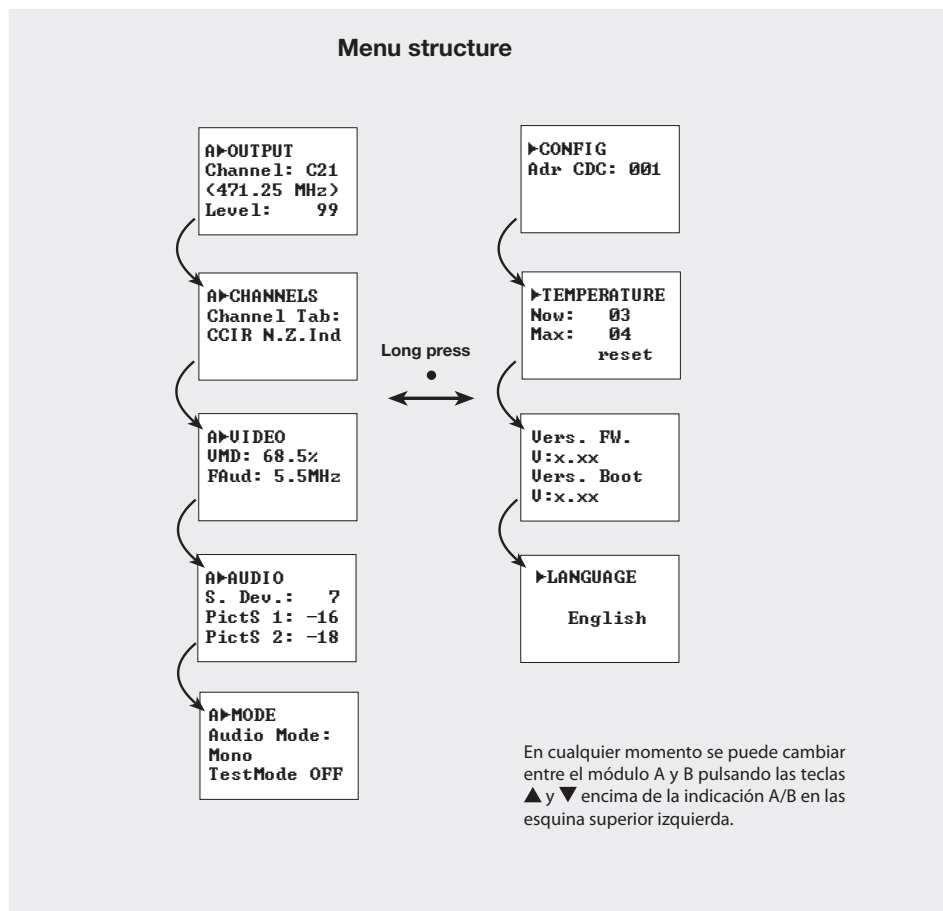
Menu structure

A▶OUTPUT
Channel: C21
(471.25 MHz)
Level: 99

A▶CHANNELS
Channel Tab:
CCIR N.Z.Ind

A▶VIDEO
VMD: 68.5%
FAud: 5.5MHz

A▶AUDIO
S. Dev.: 7
PictS 1: -16
PictS 2: -18

A▶MODE
Audio Mode:
Mono
TestMode OFF

Long press

▶CONFIG
Adr CDC: 001

▶TEMPERATURE
Now: 03
Max: 04
reset

Vers. FW.
V:x.xx
Vers. Boot
V:x.xx

▶LANGUAGE
English

En cualquier momento se puede cambiar entre el módulo A y B pulsando las teclas ▲ y ▼ encima de la indicación A/B en las esquina superior izquierda.